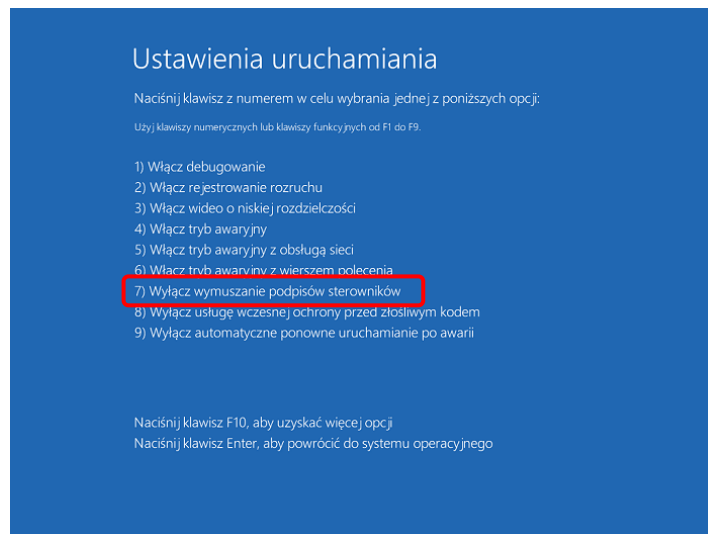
Ustawienia uruchamiania

Naciśnij klawisz z numerem w celu wybrania jednej z poniższych opcji:

Użyj klawiszy numerycznych lub klawiszy funkcyjnych od F1 do F9.

1) Włącz debugowanie
2) Włącz rejestrowanie rozruchu
3) Włącz wideo o niskiej rozdzielczości
4) Włącz tryb awaryjny
5) Włącz tryb awaryjny z obsługą sieci
6) Włącz tryb awaryjny z wierszem polecenia
7) Wyłącz wymuszanie podpisów sterowników
8) Wyłącz usługę wczesnej ochrony przed złośliwym kodem
9) Wyłącz automatyczne ponowne uruchamianie po awarii

Naciśnij klawisz F10, aby uzyskać więcej opcji
Naciśnij klawisz Enter, aby powrócić do systemu operacyjnego